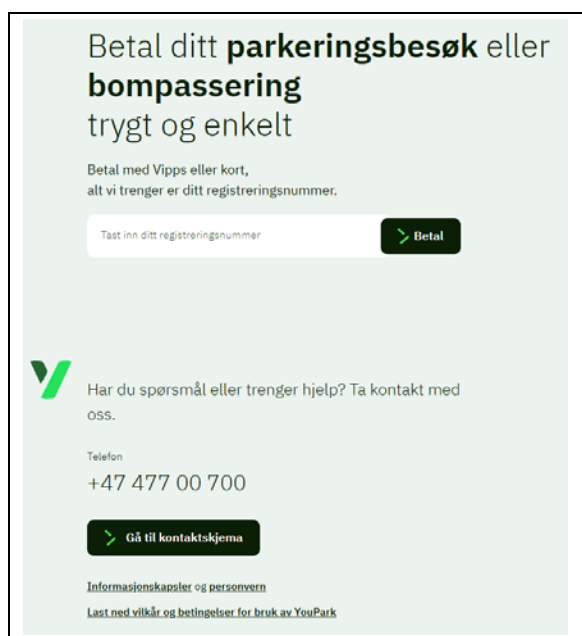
Betal ditt **parkeringsbesøk** eller **bompassering** trygt og enkelt

Betal med Vipps eller kort, alt vi trenger er ditt registreringsnummer.

Tast inn ditt registreringsnummer

Betal

Har du spørsmål eller trenger hjelp? Ta kontakt med oss.

Telefon

+47 477 00 700

Gå til kontaktskjema

Informasjonskapsler og personvern

Last ned vilkår og betingelser for bruk av YouPark